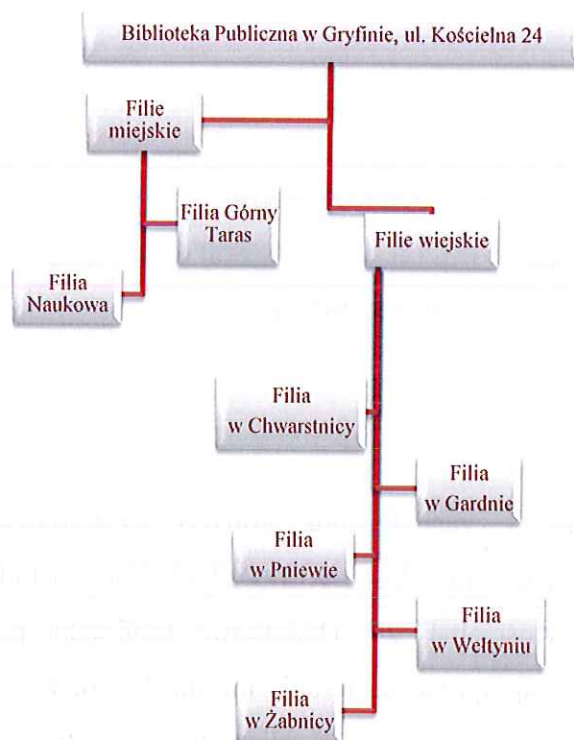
Biblioteka Publiczna w Gryfinie, ul. Kościelna 24

Filie miejskie

Filia Górny Taras

Filia Naukowa

Filie wiejskie

Filia w Chwarstnicy

Filia w Gardnie

Filia w Pniewie

Filia w Weltyniu

Filia w Żabnicy